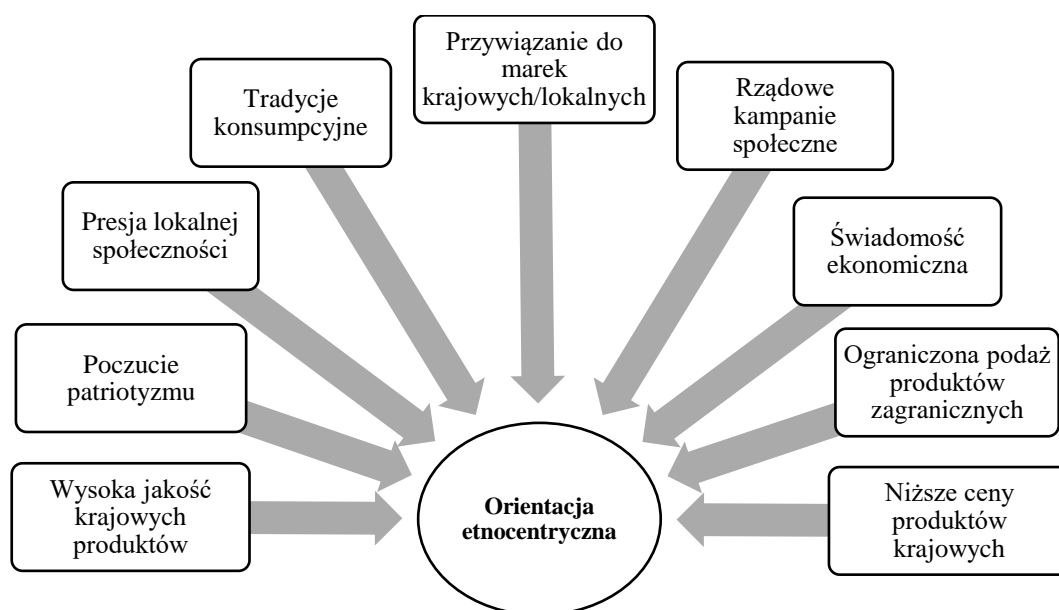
Przywiązanie do marek krajowych/lokalnych

Tradycje konsumpcyjne

Rządowe kampanie społeczne

Presja lokalnej społeczności

Świadomość ekonomiczna

Poczucie patriotyzmu

Ograniczona podaż produktów zagranicznych

Wysoka jakość krajowych produktów

**Orientacja etnocentryczna**

Niższe ceny produktów krajowych